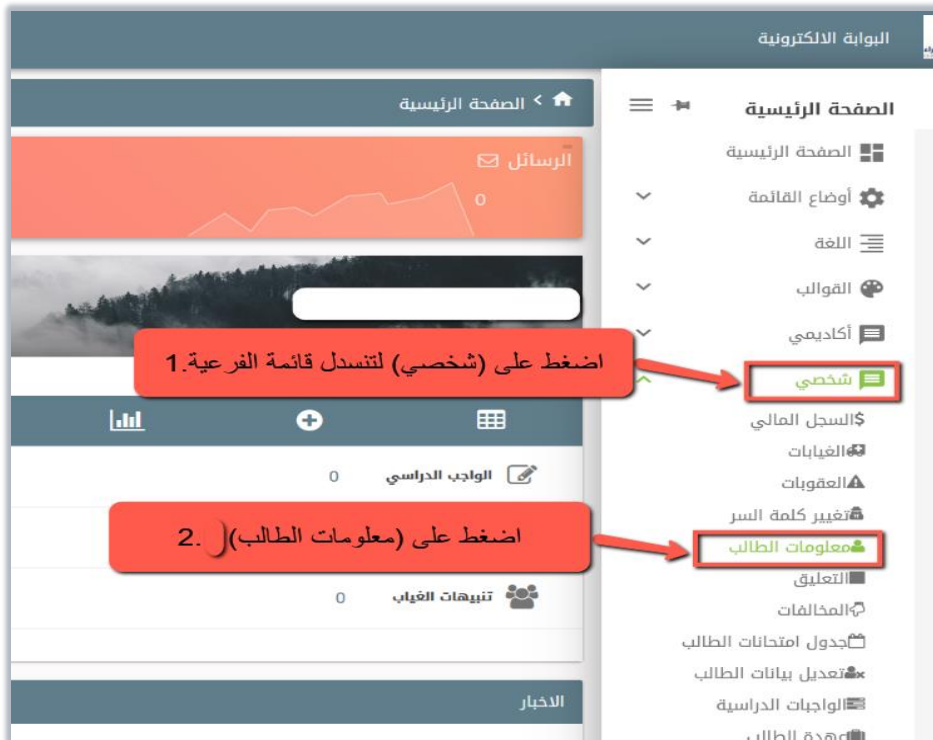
البوابة الالكترونية

الصفحة الرئيسية

الصفحة الرئيسية

أوضاع القائمة

اللغة

القوالب

أكاديمي

شخصي

السجل المالي$

الغيابات

العقوبات

تغيير كلمة السر

معلومات الطالب

التعليق

المخالفات

جدول امتحانات الطالب

تعديل بيانات الطالب

الواجبات الدراسية

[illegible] الطالب

الصفحة الرئيسية

الرسائل

0

اضغط على (شخصي) لتنسدل قائمة الفرعية.1

الواجب الدراسي 0

اضغط على (معلومات الطالب) .2

تنبيهات الغياب 0

الاخبار